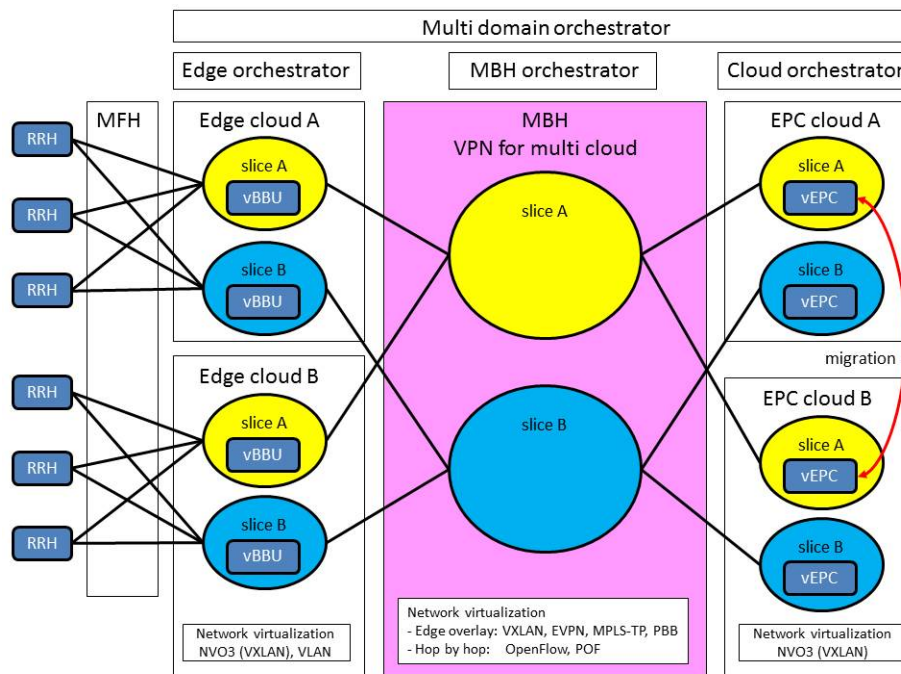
Multi domain orchestrator

Edge orchestrator

MBH orchestrator

Cloud orchestrator

RRH

RRH

RRH

RRH

RRH

RRH

MFH

Edge cloud A

slice A

vBBU

slice B

vBBU

Edge cloud B

slice A

vBBU

slice B

vBBU

Network virtualization
NVO3 (VXLAN), VLAN

MBH
VPN for multi cloud

slice A

slice B

Network virtualization
- Edge overlay: VXLAN, EVPN, MPLS-TP, PBB
- Hop by hop: OpenFlow, POF

EPC cloud A

slice A

vEPC

slice B

vEPC

migration

EPC cloud B

slice A

vEPC

slice B

vEPC

Network virtualization
NVO3 (VXLAN)